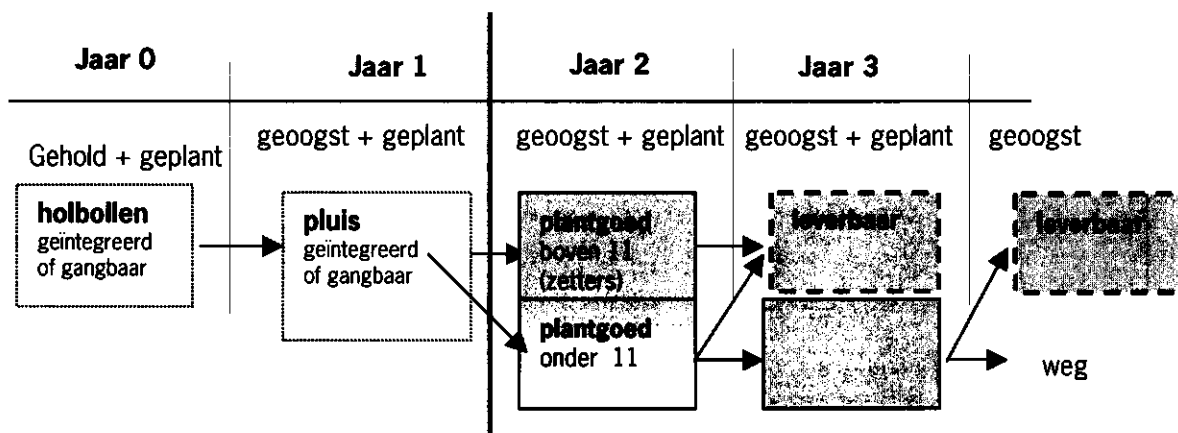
| Jaar 0 | Jaar 1 | Jaar 2 | Jaar 3 | |
|---|---|---|---|---|
| Gehold + geplant | geoogst + geplant | geoogst + geplant | geoogst + geplant | geoogst |

holbollen geïntegreerd of gangbaar

pluis geïntegreerd of gangbaar

plantgoed boven 11 (zetters)

plantgoed onder 11

leverbaar

leverbaar

weg